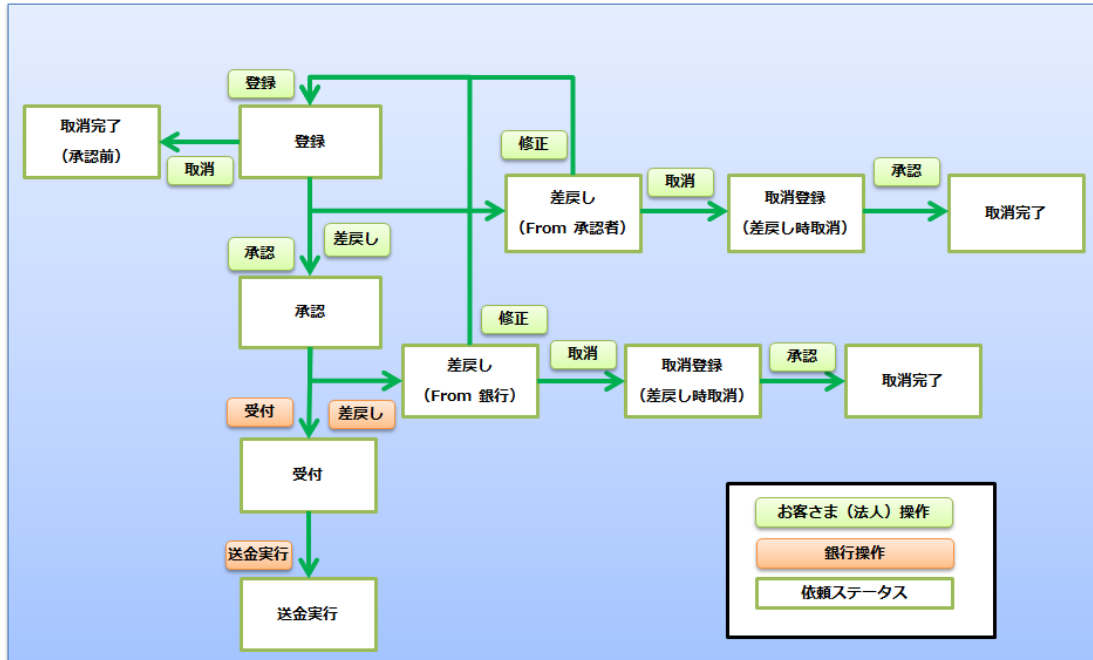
登録

取消完了
(承認前)

取消

登録

修正

差戻し
(From 承認者)

取消

取消登録
(差戻し時取消)

承認

取消完了

承認

差戻し

承認

修正

差戻し
(From 銀行)

取消

取消登録
(差戻し時取消)

承認

取消完了

受付

差戻し

受付

送金実行

送金実行

お客さま(法人)操作

銀行操作

依頼ステータス